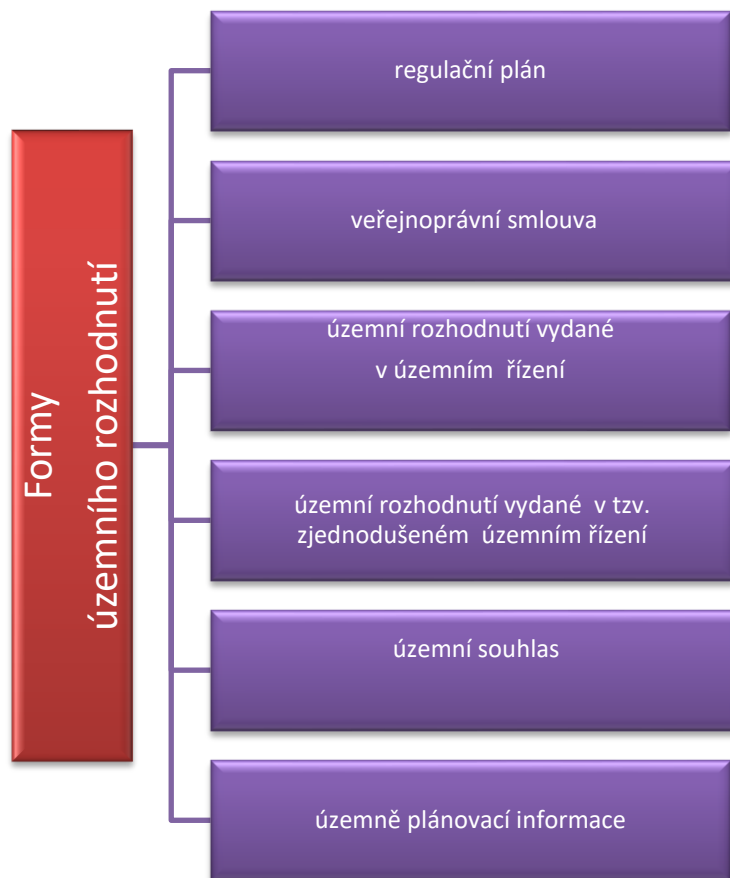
Formy územního rozhodnutí

regulační plán

veřejnoprávní smlouva

územní rozhodnutí vydané v územním řízení

územní rozhodnutí vydané v tzv. zjednodušeném územním řízení

územní souhlas

územně plánovací informace